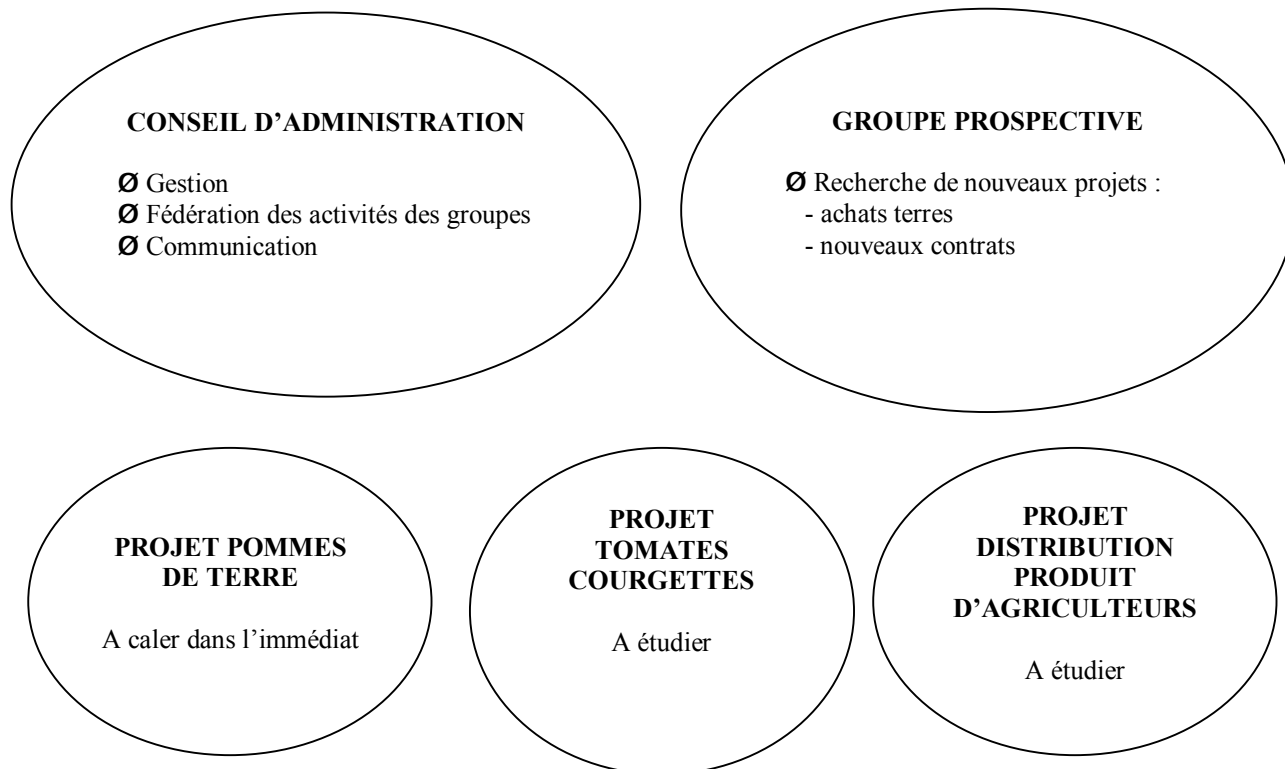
**CONSEIL D’ADMINISTRATION**

Ø Gestion
Ø Fédération des activités des groupes
Ø Communication

**GROUPE PROSPECTIVE**

Ø Recherche de nouveaux projets :
- achats terres
- nouveaux contrats

**PROJET POMMES DE TERRE**

A caler dans l’immédiat

**PROJET TOMATES COURGETTES**

A étudier

**PROJET DISTRIBUTION PRODUIT D’AGRICULTEURS**

A étudier